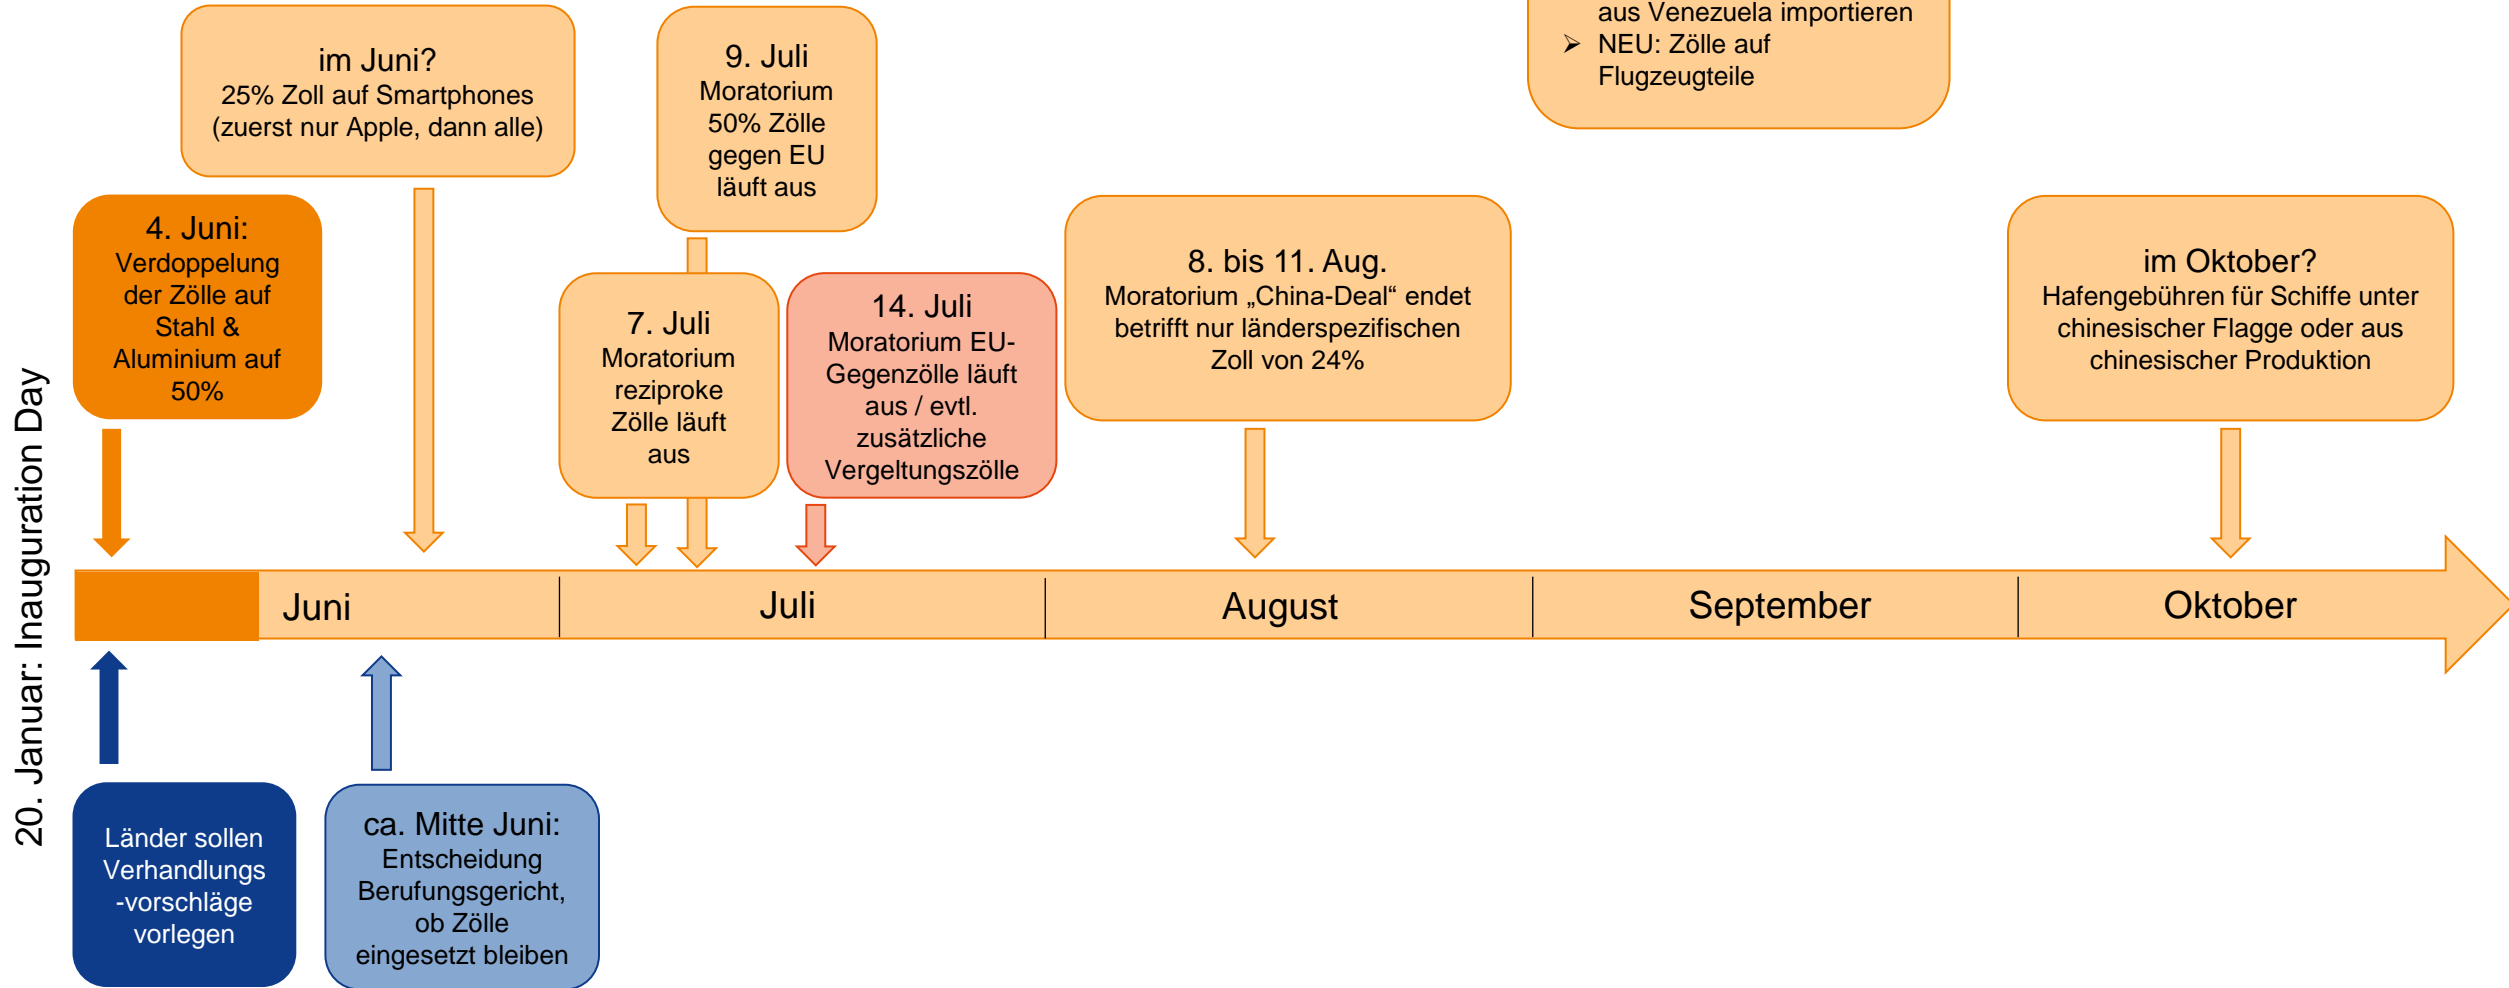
20. Januar: Inauguration Day

im Juni?
25% Zoll auf Smartphones (zuerst nur Apple, dann alle)

9. Juli
Moratorium 50% Zölle gegen EU läuft aus

aus Venezuela importieren
➢ NEU: Zölle auf Flugzeugteile

4. Juni:
Verdoppelung der Zölle auf Stahl & Aluminium auf 50%

7. Juli
Moratorium reziproke Zölle läuft aus

14. Juli
Moratorium EU-Gegenzölle läuft aus / evtl. zusätzliche Vergeltungszölle

8. bis 11. Aug.
Moratorium „China-Deal“ endet betrifft nur länderspezifischen Zoll von 24%

im Oktober?
Hafengebühren für Schiffe unter chinesischer Flagge oder aus chinesischer Produktion

Juni | Juli | August | September | Oktober

Länder sollen Verhandlungs-vorschläge vorlegen

ca. Mitte Juni:
Entscheidung Berufungsgericht, ob Zölle eingesetzt bleiben